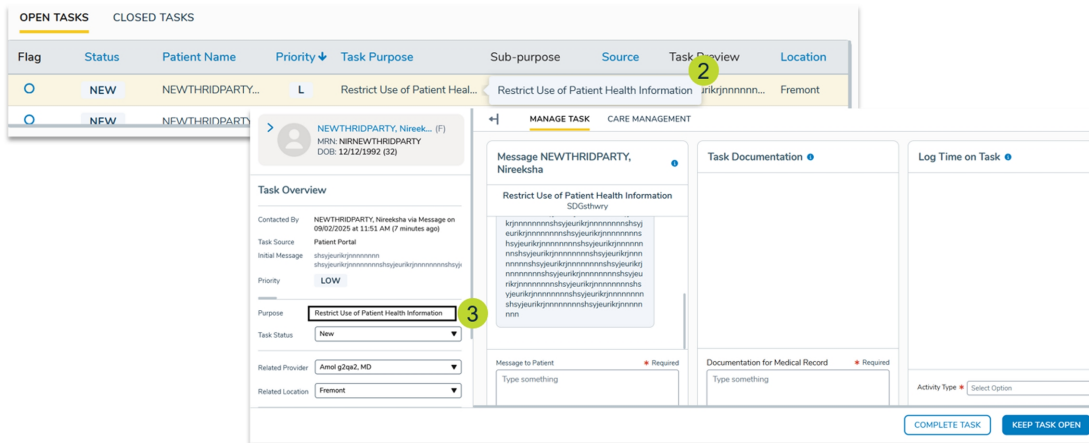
OPEN TASKS CLOSED TASKS

| Flag | Status | Patient Name | Priority | Task Purpose | Sub-purpose | Source | Task Preview | Location |
|---|---|---|---|---|---|---|---|---|
| ○ | NEW | NEWTHRIDPARTY... | L | Restrict Use of Patient Heal... | Restrict Use of Patient Health Information | | urikrjnnnnnnn... | Fremont |
| ○ | NEW | NEWTHRIDPARTY | | | | | | |

2

NEWTHRIDPARTY, Nireek... (F)
MRN: NIRNEWTHRIDPARTY
DOB: 12/12/1992 (32)

Task Overview

Contacted By NEWTHRIDPARTY, Nireeksha via Message on 09/02/2025 at 11:51 AM (7 minutes ago)
Task Source Patient Portal
Initial Message shsyjeurikrjnnnnnnnn shsyjeurikrjnnnnnnnnshsyjeurikrjnnnnnnnnshsyj
Priority LOW
Purpose Restrict Use of Patient Health Information
3
Task Status New
Related Provider Amol g2qa2, MD
Related Location Fremont

MANAGE TASK CARE MANAGEMENT

Message NEWTHRIDPARTY, Nireeksha
Restrict Use of Patient Health Information
SDGsthwry
krjnnnnnnnnshsyjeurikrjnnnnnnnnshsyjeurikrjnnnnnnnnshsyjeurikrjnnnnnnnnshsyjeurikrjnnnnnnnnshsyjeurikrjnnnnnnnnshsyjeurikrjnnnnnnnnshsyjeurikrjnnnnnnnnshsyjeurikrjnnnnnnnnshsyjeurikrjnnnnnnnnshsyjeurikrjnnnnnnnnshsyjeurikrjnnnnnnnnshsyjeurikrjnnnnnnnnshsyjeurikrjnnnnnnnn
Message to Patient * Required
Type something

Task Documentation
Documentation for Medical Record * Required
Type something

Log Time on Task
Activity Type * Select Option

COMPLETE TASK KEEP TASK OPEN